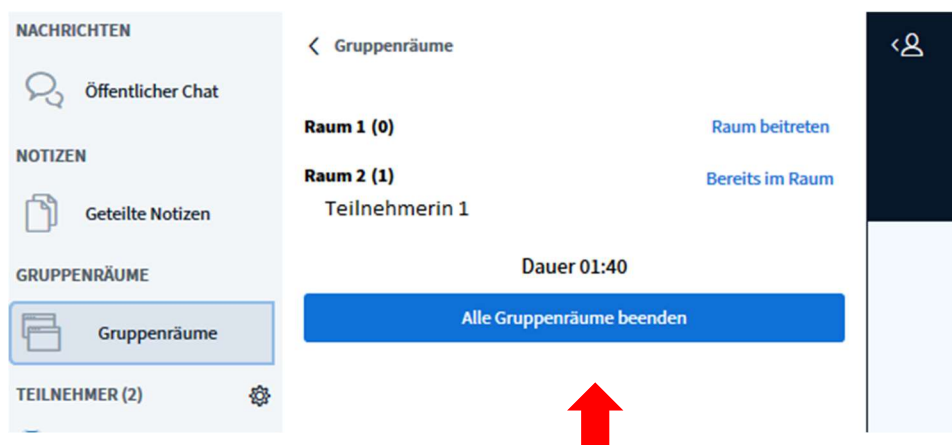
NACHRICHTEN

Öffentlicher Chat

NOTIZEN

Geteilte Notizen

GRUPPENRÄUME

Gruppenräume

TEILNEHMER (2)

< Gruppenräume

Raum 1 (0)

Raum beitreten

Raum 2 (1)

Bereits im Raum

Teilnehmerin 1

Dauer 01:40

Alle Gruppenräume beenden